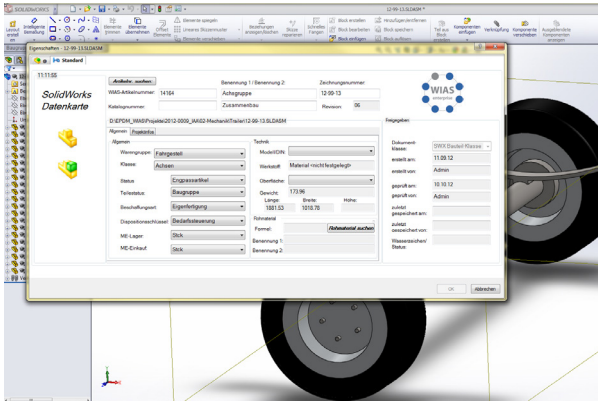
SOLIDWORKS

12-99-13.SLDASM

Layout erstell

Intelligente Bemaßung

Elemente trimmen

Elemente übernehmen

Offset Elemente

Elemente spiegeln

Lineares Skizzenmuster

Elemente verschieben

Beziehungen anzeigen/löschen

Skizze reparieren

Schnelles Fangen

Block erstellen

Block bearbeiten

Block einfügen

Hinzufügen/Entfernen

Block speichern

Block auflösen

Teil aus Block

Komponenten einfügen

Verknüpfung

Komponente verschieben

Ausgeblendete Komponenten anzeigen

Eigenschaften - 12-99-13.SLDASM

Standard

11.11.55

SolidWorks Datenkarte

Artikeln suchen

WAS-Artikelnummer: 14164

Katalognummer:

Benennung 1 / Benennung 2:

Achsgruppe

Zusammenbau

Zeichnungsnummer:

12-99-13

Revision: 06

WIAS enterprise

D:\EPDM_WAS\Projekte\2012-0009_IAK02-Mechanik\Trailer\12-99-13.SLDASM

Allgemein | Projektinfos

Allgemein

Warengruppe: Fahrgestell

Klasse: Achsen

Status: Eingepasstartikel

Teilestatus: Baugruppe

Beschaffungsart: Eigenfertigung

Dispositionsschlüssel: Bedarfssteuerung

ME-Lager: Stck

ME-Einkauf: Stck

Technik

Modell/DIN:

Werkstoff: Material <nicht festgelegt>

Oberfläche:

Gewicht: 173.96

Länge: 1881.53

Breite: 1010.76

Höhe:

Rohmaterial

Formel:

Rohmaterial suchen

Benennung 1:

Benennung 2:

Freigaben

Dokument-klasse: SWX Bauteil-Klasse

erstellt am: 11.09.12

erstellt von: Admin

geprüft am: 10.10.12

geprüft von: Admin

zuletzt gespeichert am:

zuletzt gespeichert von:

Wasserzeichen/ Status:

OK

Abbrechen